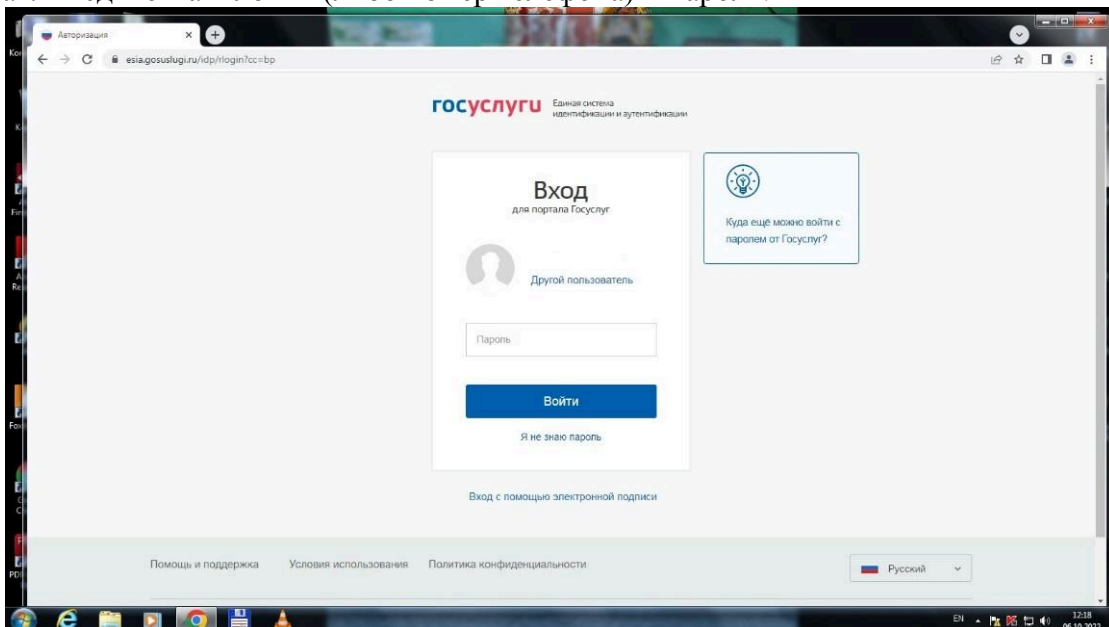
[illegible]

Авторизация

esia.gosuslugi.ru/idp/rlogin?cc=bp

госуслуги Единая система идентификации и аутентификации

Вход
для портала Госуслуг

Другой пользователь

Пароль

Войти

Я не знаю пароль

Куда ещё можно войти с паролем от Госуслуг?

Вход с помощью электронной подписи

Помощь и поддержка Условия использования Политика конфиденциальности

Русский

EN 12:18 06.10.2022